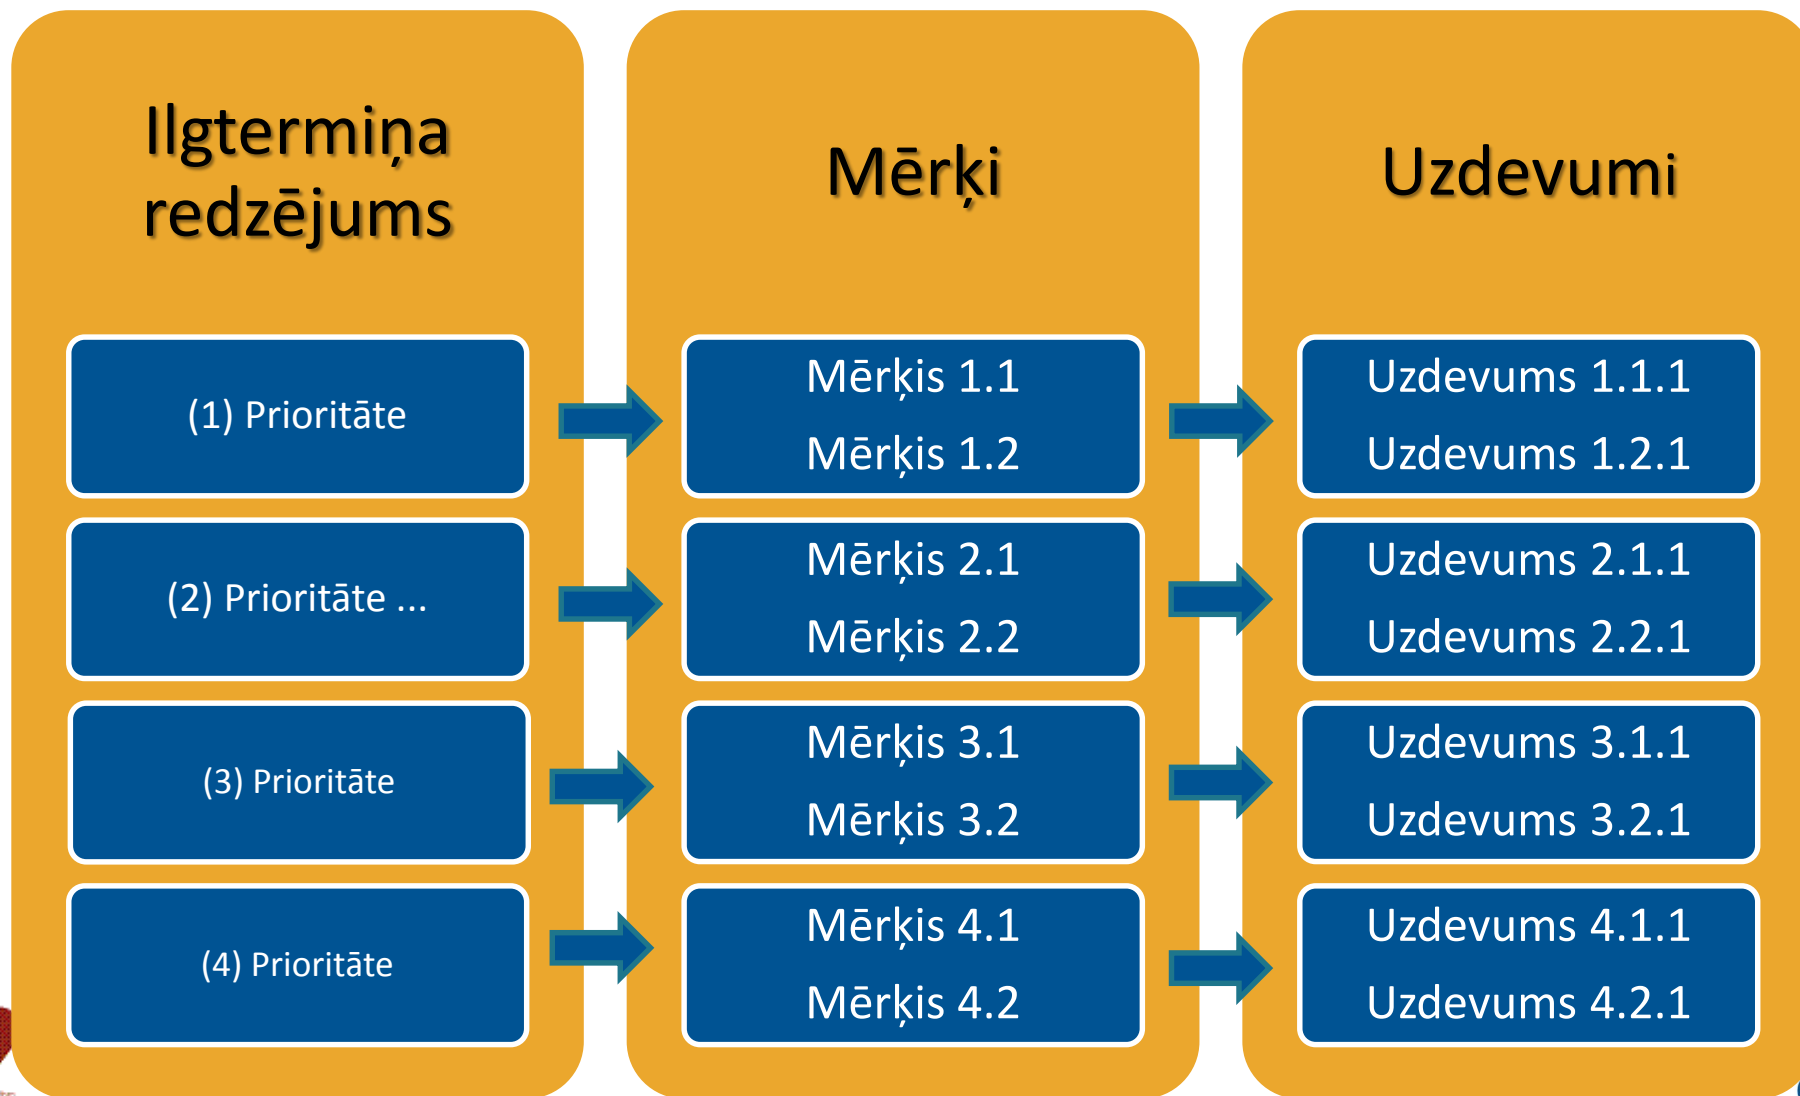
Ilgtermiņa redzējums

(1) Prioritāte

(2) Prioritāte ...

(3) Prioritāte

(4) Prioritāte

Mērķi

Mērķis 1.1
Mērķis 1.2

Mērķis 2.1
Mērķis 2.2

Mērķis 3.1
Mērķis 3.2

Mērķis 4.1
Mērķis 4.2

Uzdevumi

Uzdevums 1.1.1
Uzdevums 1.2.1

Uzdevums 2.1.1
Uzdevums 2.2.1

Uzdevums 3.1.1
Uzdevums 3.2.1

Uzdevums 4.1.1
Uzdevums 4.2.1